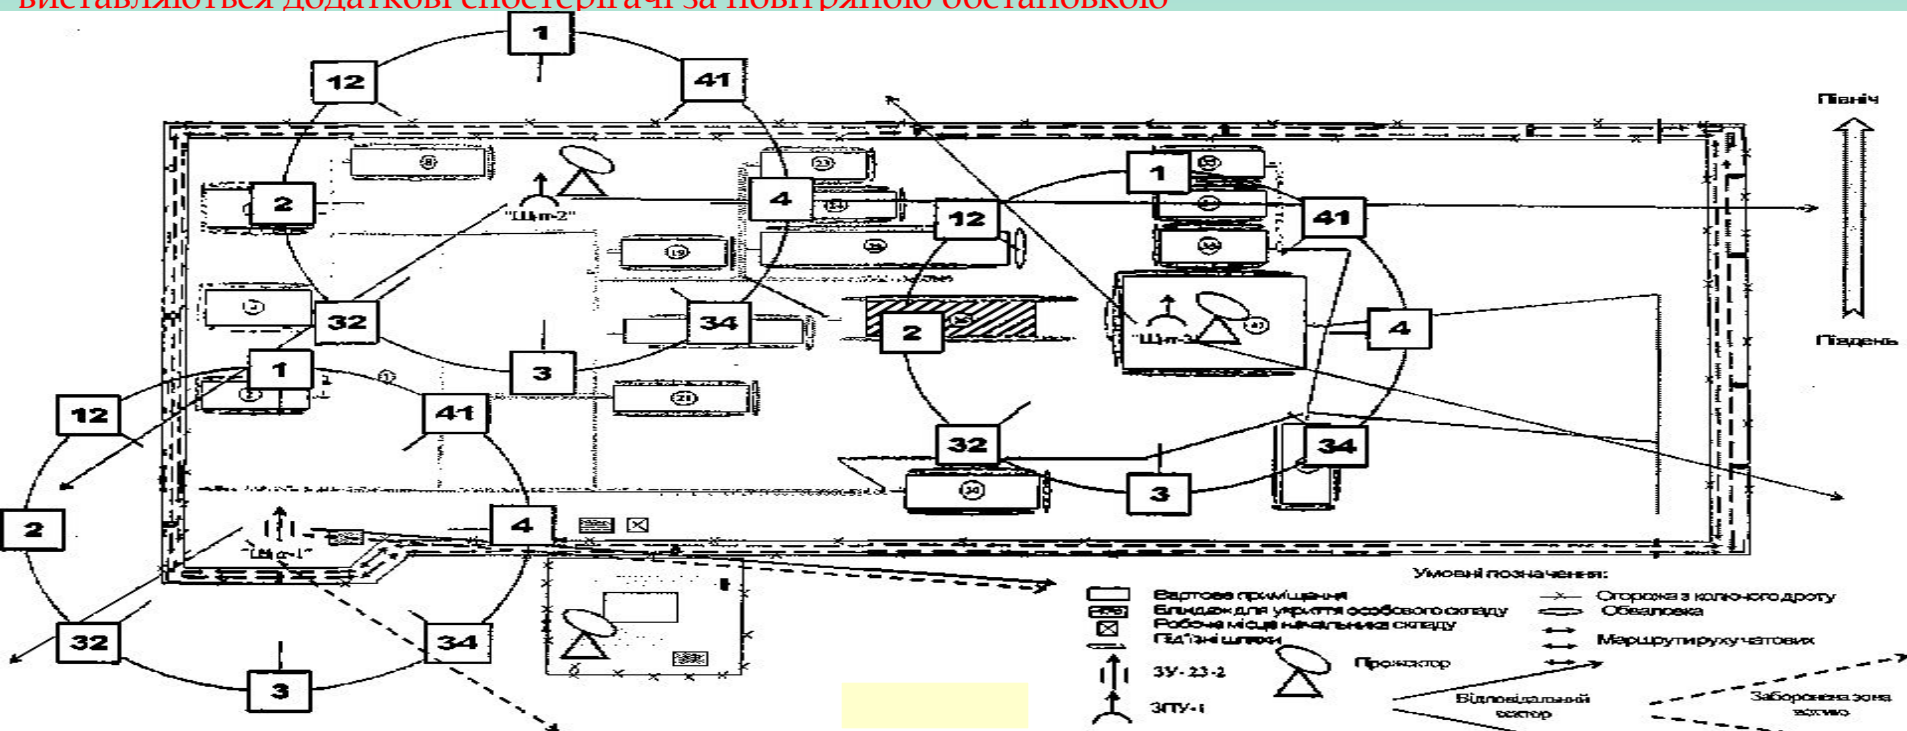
виставляються додаткові спостерігачі за повітряною обстановкою

1
12
41
2
"Щит-2"
4
12
1
41
32
34
2
4
"Щит-3"
1
3
12
41
32
34
2
3
4
"Щит-1"
32
34
3

Північ
Південь

Умовні позначення:
Вартове приміщення
Бліндаж для укриття особового складу
Робоче місце начальника складу
Під'їзні шляхи
ЗУ-23-2
ЗПУ-1
Прожектор
Огорожа з колючого дроту
Обвалування
Маршрути руху чатових
Відповідальний сектор
Заборонена зона вогню